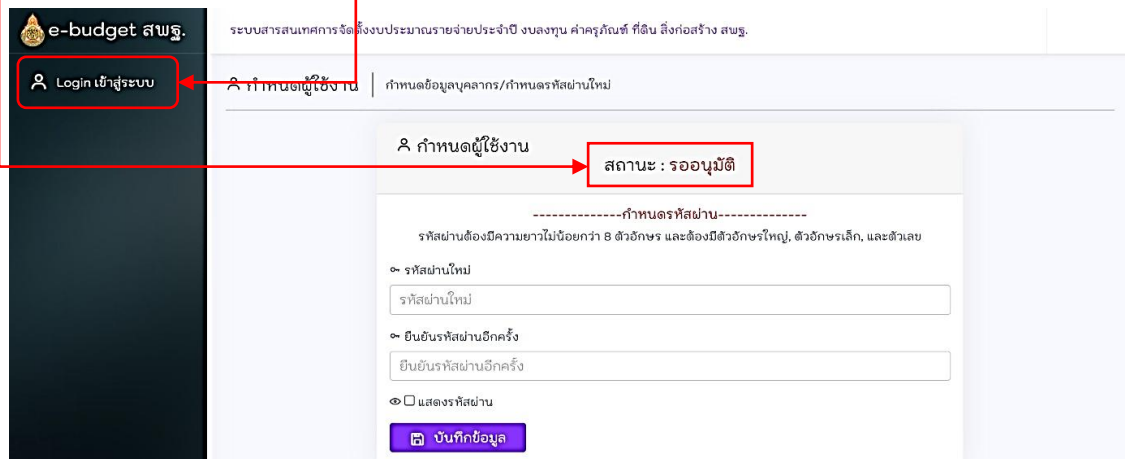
e-budget สพฐ.

ระบบสารสนเทศการจัดตั้งงบประมาณรายจ่ายประจำปี งบลงทุน ค่าครุภัณฑ์ ที่ดิน สิ่งก่อสร้าง สพฐ.

Login เข้าสู่ระบบ

กำหนดผู้ใช้งาน | กำหนดข้อมูลบุคลากร/กำหนดรหัสผ่านใหม่

กำหนดผู้ใช้งาน

สถานะ : รออนุมัติ

--------------กำหนดรหัสผ่าน--------------

รหัสผ่านต้องมีความยาวไม่น้อยกว่า 8 ตัวอักษร และต้องมีตัวอักษรใหญ่, ตัวอักษรเล็ก, และตัวเลข

รหัสผ่านใหม่

รหัสผ่านใหม่

ยืนยันรหัสผ่านอีกครั้ง

ยืนยันรหัสผ่านอีกครั้ง

แสดงรหัสผ่าน

บันทึกข้อมูล